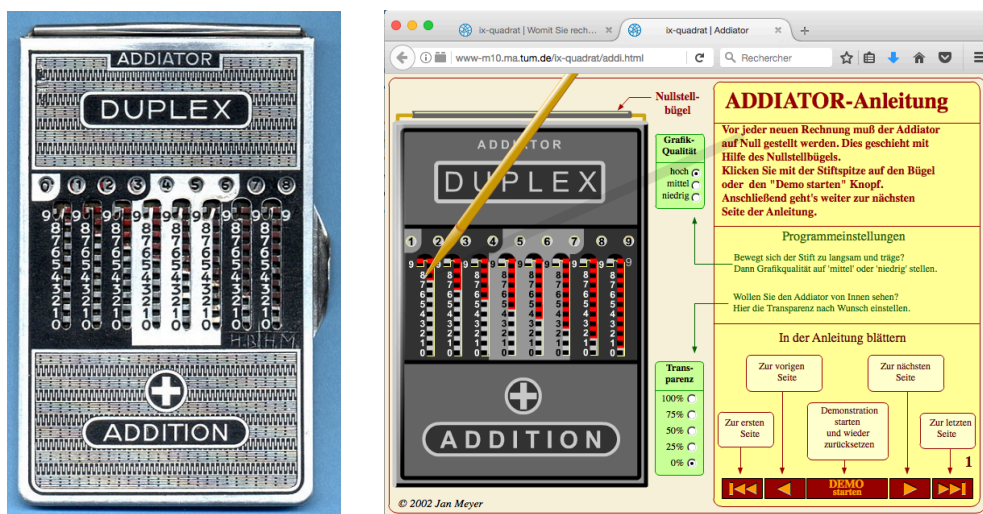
ADDIATOR
DUPLEX
9 1 2 3 4 5 6 7 8
9 8 7 6 5 4 3 2 1 0
H.R.H.M.
ADDITION

ix-quadrat | Womit Sie rech... ×
ix-quadrat | Addiator ×
+
www-m10.ma.tum.de/ix-quadrat/addi.html
Rechercher

Nullstellbügel

ADDIATOR
DUPLEX
1 2 3 4 5 6 7 8 9
9 8 7 6 5 4 3 2 1 0
ADDITION

Grafik-Qualität
hoch
mittel
niedrig

Transparenz
100%
75%
50%
25%
0%

ADDIATOR-Anleitung

Vor jeder neuen Rechnung muß der Addiator auf Null gestellt werden. Dies geschieht mit Hilfe des Nullstellbügels. Klicken Sie mit der Stiftspitze auf den Bügel oder den "Demo starten" Knopf. Anschließend geht's weiter zur nächsten Seite der Anleitung.

Programmeinstellungen

Bewegt sich der Stift zu langsam und träge? Dann Grafikqualität auf 'mittel' oder 'niedrig' stellen.

Wollen Sie den Addiator von Innen sehen? Hier die Transparenz nach Wunsch einstellen.

In der Anleitung blättern

Zur vorigen Seite
Zur nächsten Seite
Zur ersten Seite
Demonstration starten und wieder zurücksetzen
Zur letzten Seite
1
DEMO starten

© 2002 Jan Meyer